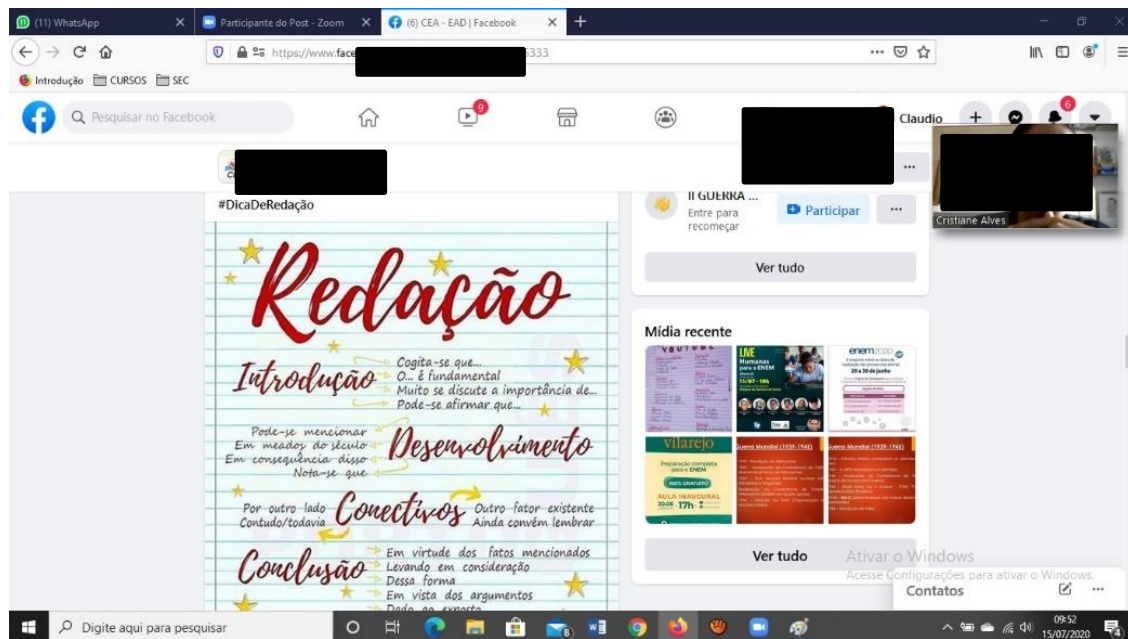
(11) WhatsApp
Participante do Post - Zoom
(6) CEA - EAD | Facebook
https://www.face 333
Introdução CURSOS SEC
Pesquisar no Facebook
9
Claudio
6
Cristiane Alves
#DicaDeRedação
Redação
Introdução
Cogita-se que...
O... é fundamental
Muito se discute a importância de...
Pode-se afirmar que...
Pode-se mencionar
Em meados do século
Em consequência disso
Nota-se que
Desenvolvimento
Por outro lado
Contudo/todavia
Conectivos
Outro fator existente
Ainda convém lembrar
Conclusão
Em virtude dos fatos mencionados
Levando em consideração
Dessa forma
Em vista dos argumentos
Dado o exposto
II GUERRA ...
Entre para recomeçar
Participar
Ver tudo
Mídia recente
LIVE
Humanas para o ENEM
vilarejo
Preparação completa para o ENEM
AULA INAUGURAL
17h
enem 2020
20 a 30 de junho
Guerra Mundial (1939-1945)
Guerra Mundial (1939-1945)
Ver tudo
Ativar o Windows
Acesse Configurações para ativar o Windows.
Contatos
Digite aqui para pesquisar
09:52
15/07/2020